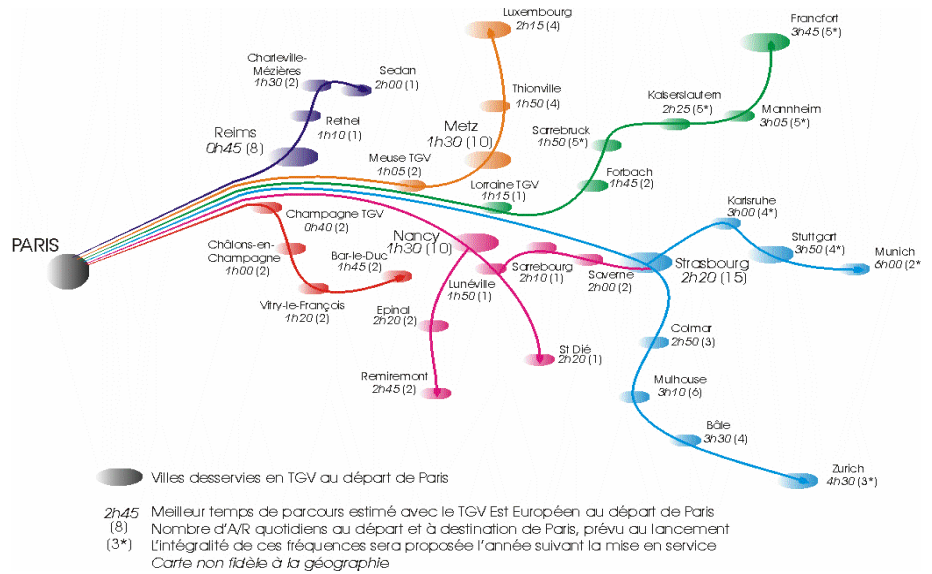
Luxembourg
2h15 (4)

Francfort
3h45 (5*)

Charleville-Mézières
1h30 (2)

Sedan
2h00 (1)

Thionville
1h50 (4)

Kaiserslautern
2h25 (5*)

Mannheim
3h05 (5*)

Rethel
1h10 (1)

Reims
0h45 (8)

Metz
1h30 (10)

Sarrebruck
1h50 (5*)

Meuse TGV
1h05 (2)

Forbach
1h45 (2)

Lorraine TGV
1h15 (1)

Karlsruhe
3h00 (4*)

Champagne TGV
0h40 (2)

PARIS

Stuttgart
3h50 (4*)

Munich
6h00 (2*

Châlons-en-Champagne
1h00 (2)

Nancy
1h30 (10)

Bar-le-Duc
1h45 (2)

Sarrebourg
2h10 (1)

Saverne
2h00 (2)

Strasbourg
2h20 (15)

Lunéville
1h50 (1)

Vitry-le-François
1h20 (2)

Epinal
2h20 (2)

St Dié
2h20 (1)

Colmar
2h50 (3)

Remiremont
2h45 (2)

Mulhouse
3h10 (6)

Bâle
3h30 (4)

Zurich
4h30 (3*)

Villes desservies en TGV au départ de Paris

2h45 Meilleur temps de parcours estimé avec le TGV Est Européen au départ de Paris
(8) Nombre d'A/R quotidiens au départ et à destination de Paris, prévu au lancement
(3*) L'intégralité de ces fréquences sera proposée l'année suivant la mise en service
Carte non fidèle à la géographie